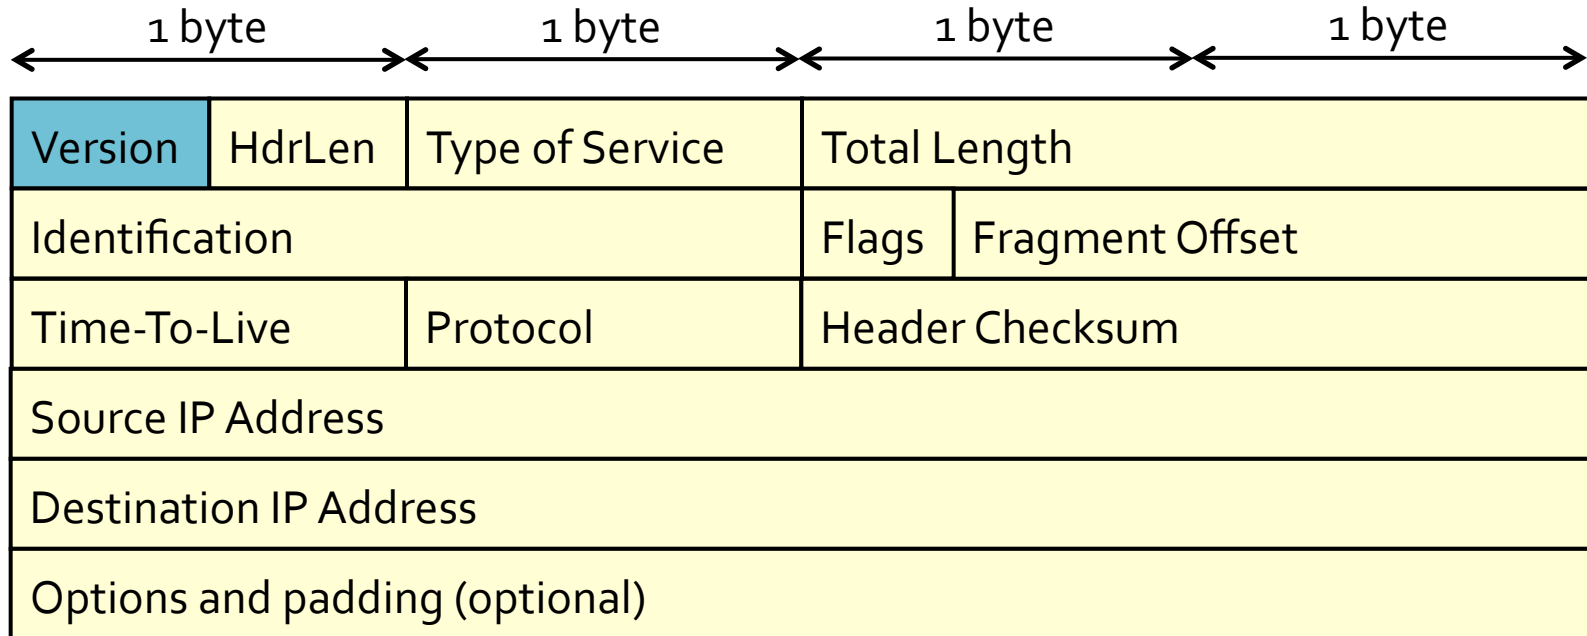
1 byte 1 byte 1 byte 1 byte

| Version | HdrLen | Type of Service | Total Length | |
|---|---|---|---|---|
| Identification | | | Flags | Fragment Offset |
| Time-To-Live | | Protocol | Header Checksum | |
| Source IP Address | | | | |
| Destination IP Address | | | | |
| Options and padding (optional) | | | | |